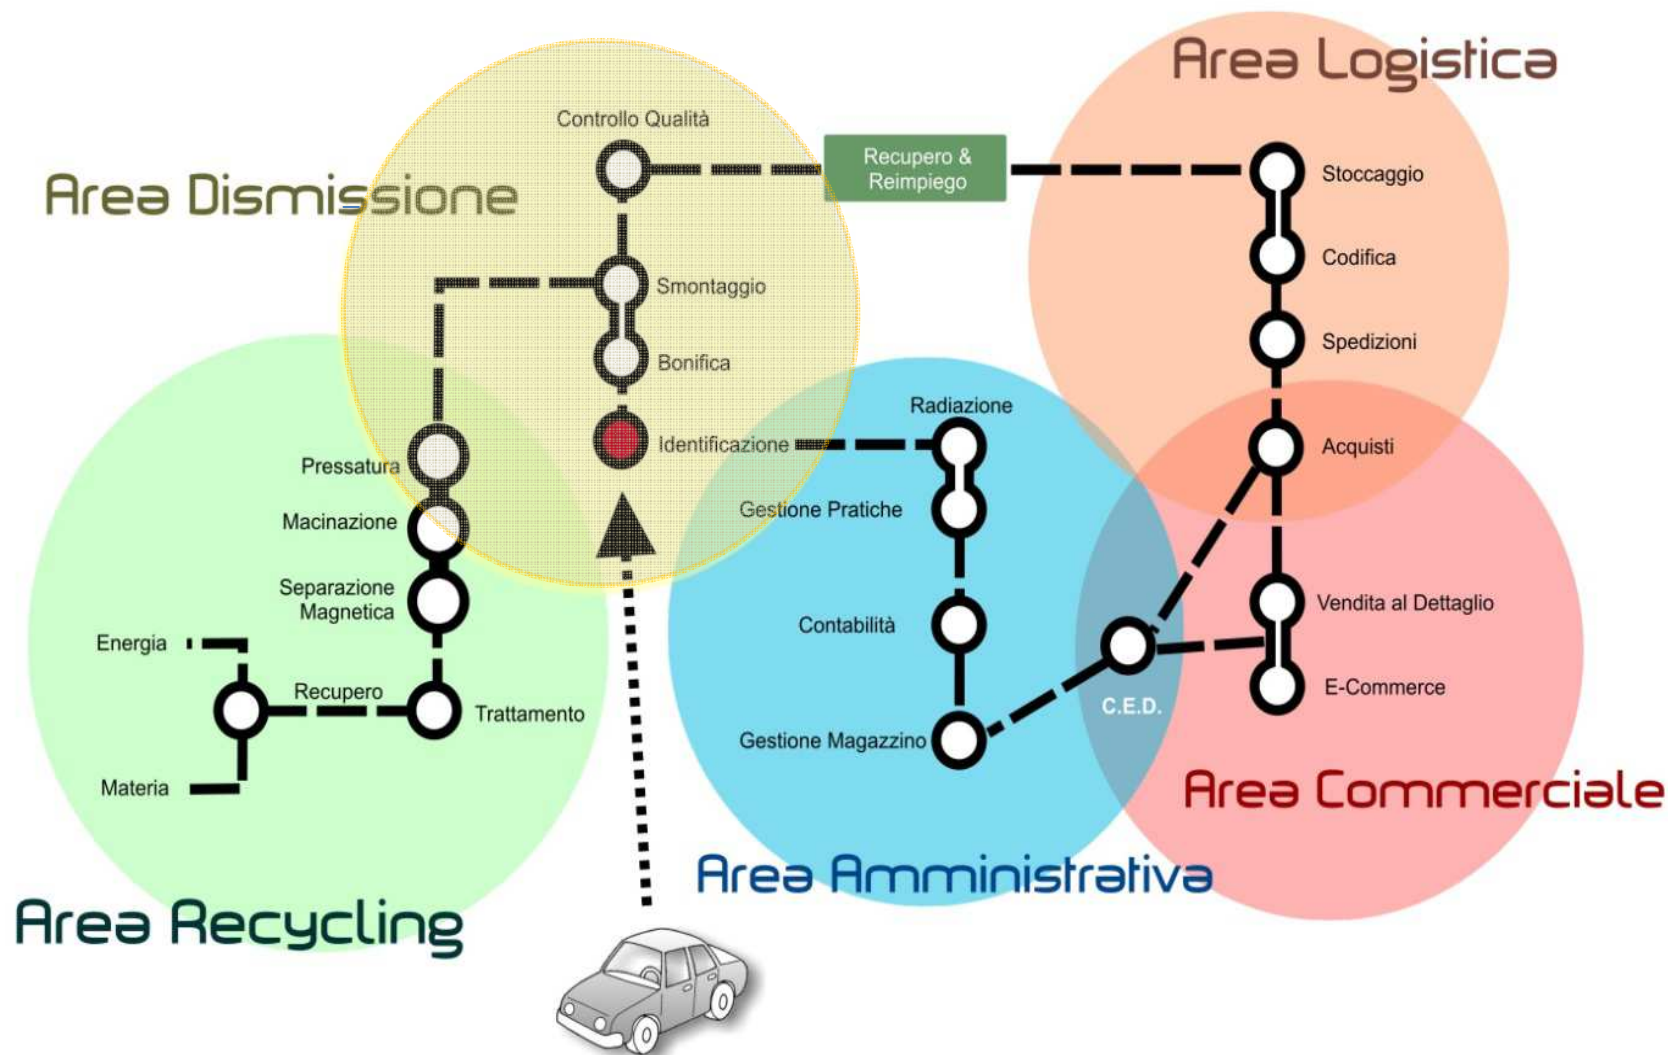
Area Logistica

Area Dismissione

Controllo Qualità

Recupero & Reimpiego

Stoccaggio

Codifica

Spedizioni

Smontaggio

Bonifica

Identificazione

Radiazione

Acquisti

Pressatura

Macinazione

Gestione Pratiche

Separazione Magnetica

Energia

Recupero

Trattamento

Contabilità

Vendita al Dettaglio

C.E.D.

E-Commerce

Gestione Magazzino

Materia

Area Commerciale

Area Amministrativa

Area Recycling